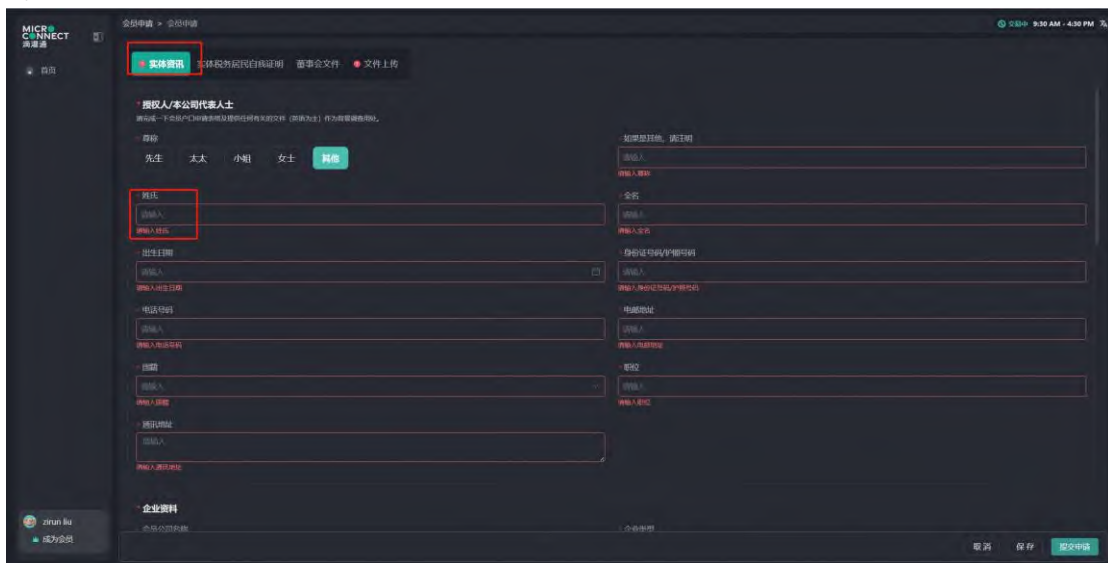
MICRO CONNECT
満瀧通

首页

会员申请 > 会员申请

交易中 9:30 AM - 4:30 PM

实体资讯　实体税务居民自我证明　董事会文件　文件上传

*授权人/本公司代表人士
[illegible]

*尊称
先生　太太　小姐　女士　其他

*如果是其他，请注明
请输入
请输入尊称

*姓氏
请输入
请输入姓氏

*全名
请输入
请输入全名

*出生日期
请输入
请输入出生日期

*身份证号码/护照号码
请输入
请输入身份证号码/护照号码

*电话号码
请输入
请输入电话号码

*电邮地址
请输入
请输入电邮地址

*国籍
请输入
请输入国籍

*职位
请输入
请输入职位

*通讯地址
请输入
请输入通讯地址

企业资料
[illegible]
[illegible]

zirun liu
成为会员

取消　保存　提交申请